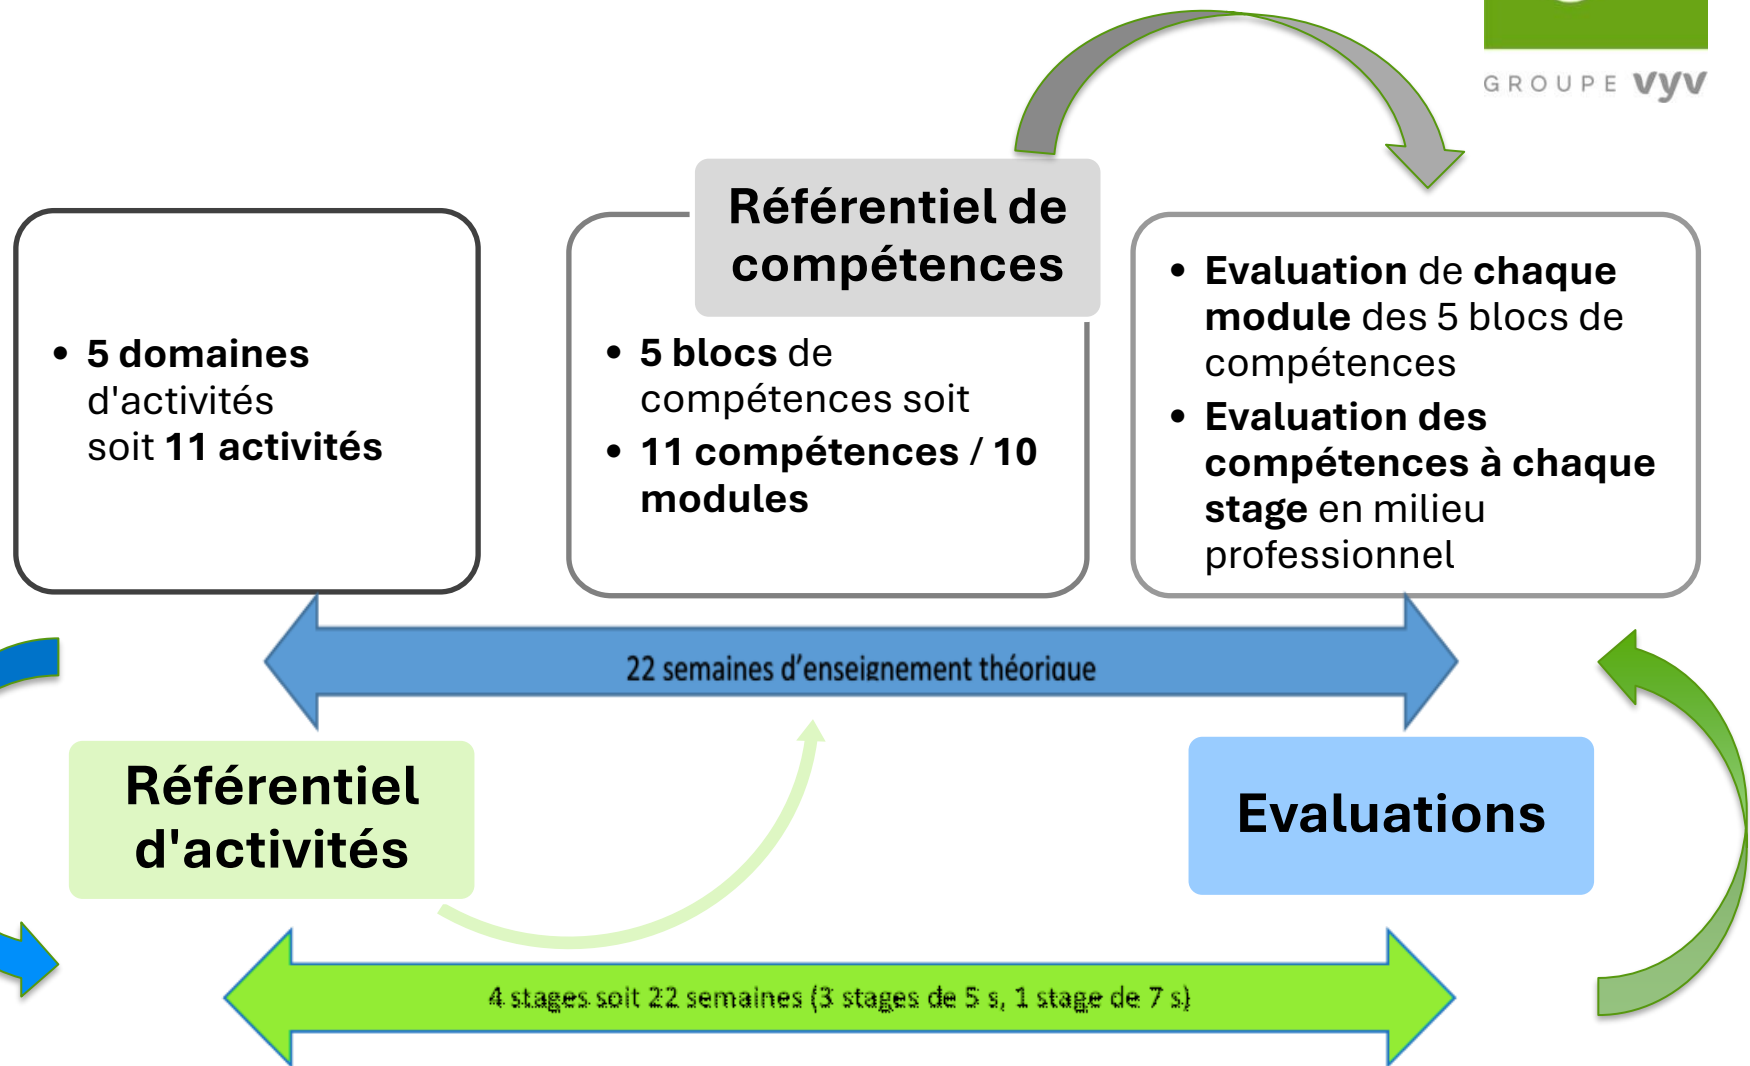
GROUPE VYV

Référentiel de compétences

• 5 domaines d'activités soit 11 activités

• 5 blocs de compétences soit
• 11 compétences / 10 modules

• Evaluation de chaque module des 5 blocs de compétences
• Evaluation des compétences à chaque stage en milieu professionnel

22 semaines d'enseignement théorique

Référentiel d'activités

Evaluations

4 stages soit 22 semaines (3 stages de 5 s, 1 stage de 7 s)